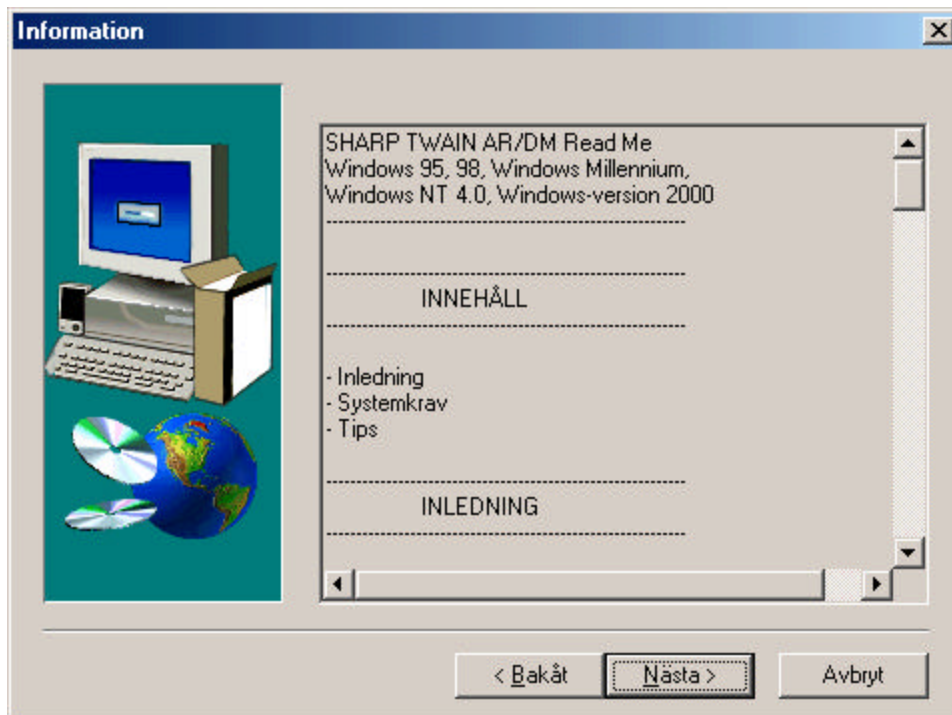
Information

SHARP TWAIN AR/DM Read Me
Windows 95, 98, Windows Millennium, Windows NT 4.0, Windows-version 2000

---------------------------------------------------

---------------------------------------------------
INNEHÅLL
---------------------------------------------------

- Inledning
- Systemkrav
- Tips

---------------------------------------------------
INLEDNING
---------------------------------------------------

< Bakåt
Nästa >
Avbryt